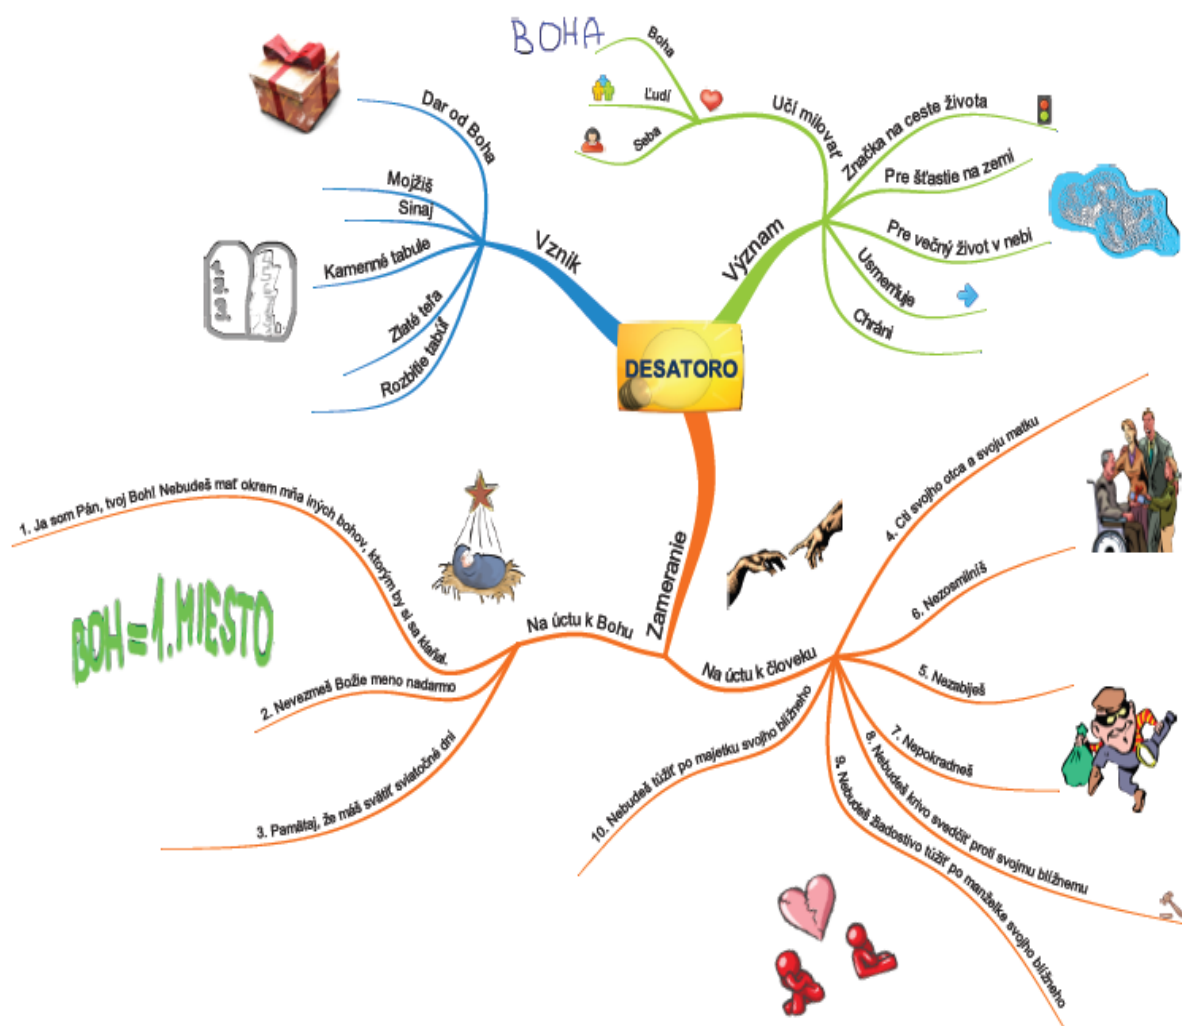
BOHA

Boha
Ľudí
Seba
Učí milovať
Značka na ceste života
Pre šťastie na zemi
Pre večný život v nebi
Usmerňuje
Chráni
Význam

Dar od Boha
Mojžiš
Sinaj
Kamenné tabule
Zlaté teľa
Rozbitie tabúľ
Vznik

DESATORO

Zameranie

Na úctu k Bohu
1. Ja som Pán, tvoj Boh! Nebudeš mať okrem mňa iných bohov, ktorým by si sa klaňal.
2. Nevezmeš Božie meno nadarmo
3. Pamätaj, že máš svätiť sviatočné dni

BOH = 1. MIESTO

Na úctu k človeku
4. Cti svojho otca a svoju matku
6. Nezosmilníš
5. Nezabiješ
7. Nepokradneš
8. Nebudeš krivo svedčiť proti svojmu blížnemu
9. Nebudeš žiadostivo túžiť po manželke svojho blížneho
10. Nebudeš túžiť po majetku svojho blížneho